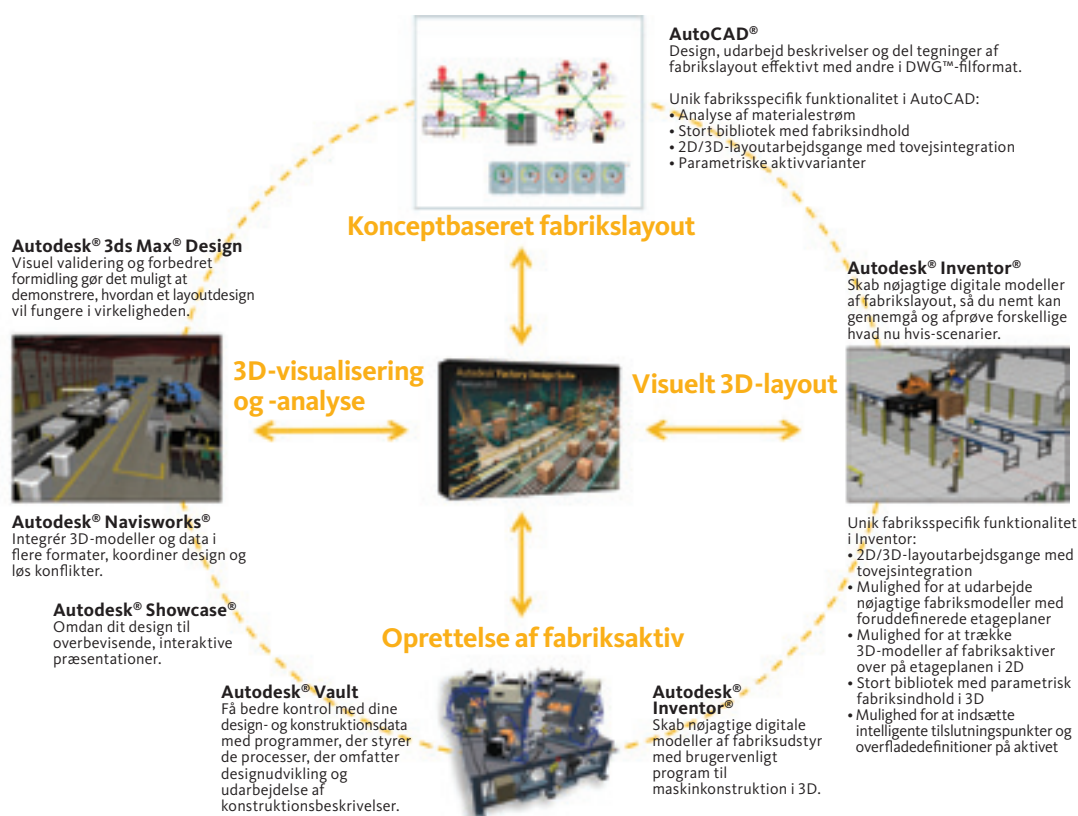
AutoCAD®
Design, udarbejd beskrivelser og del tegninger af fabrikslayout effektivt med andre i DWG™-filformat.

Unik fabriksspecifik funktionalitet i AutoCAD:
• Analyse af materialestrøm
• Stort bibliotek med fabriksindhold
• 2D/3D-layoutarbejdsgange med tovejsintegration
• Parametriske aktivvarianter

Konceptbaseret fabrikslayout

Autodesk® 3ds Max® Design
Visuel validering og forbedret formidling gør det muligt at demonstrere, hvordan et layoutdesign vil fungere i virkeligheden.

Autodesk® Inventor®
Skab nøjagtige digitale modeller af fabrikslayout, så du nemt kan gennemgå og afprøve forskellige hvad nu hvis-scenarier.

3D-visualisering og -analyse

Visuelt 3D-layout

Autodesk® Navisworks®
Integrér 3D-modeller og data i flere formater, koordiner design og løs konflikter.

Unik fabriksspecifik funktionalitet i Inventor:
• 2D/3D-layoutarbejdsgange med tovejsintegration
• Mulighed for at udarbejde nøjagtige fabriksmodeller med foruddefinerede etageplaner
• Mulighed for at trække 3D-modeller af fabriksaktiver over på etageplanen i 2D
• Stort bibliotek med parametrisk fabriksindhold i 3D
• Mulighed for at indsætte intelligente tilslutningspunkter og overfladedefinitioner på aktivet

Autodesk® Showcase®
Omdan dit design til overbevisende, interaktive præsentationer.

Oprettelse af fabriksaktiv

Autodesk® Vault
Få bedre kontrol med dine design- og konstruktionsdata med programmer, der styrer de processer, der omfatter designudvikling og udarbejdelse af konstruktionsbeskrivelser.

Autodesk® Inventor®
Skab nøjagtige digitale modeller af fabriksudstyr med brugervenligt program til maskinkonstruktion i 3D.